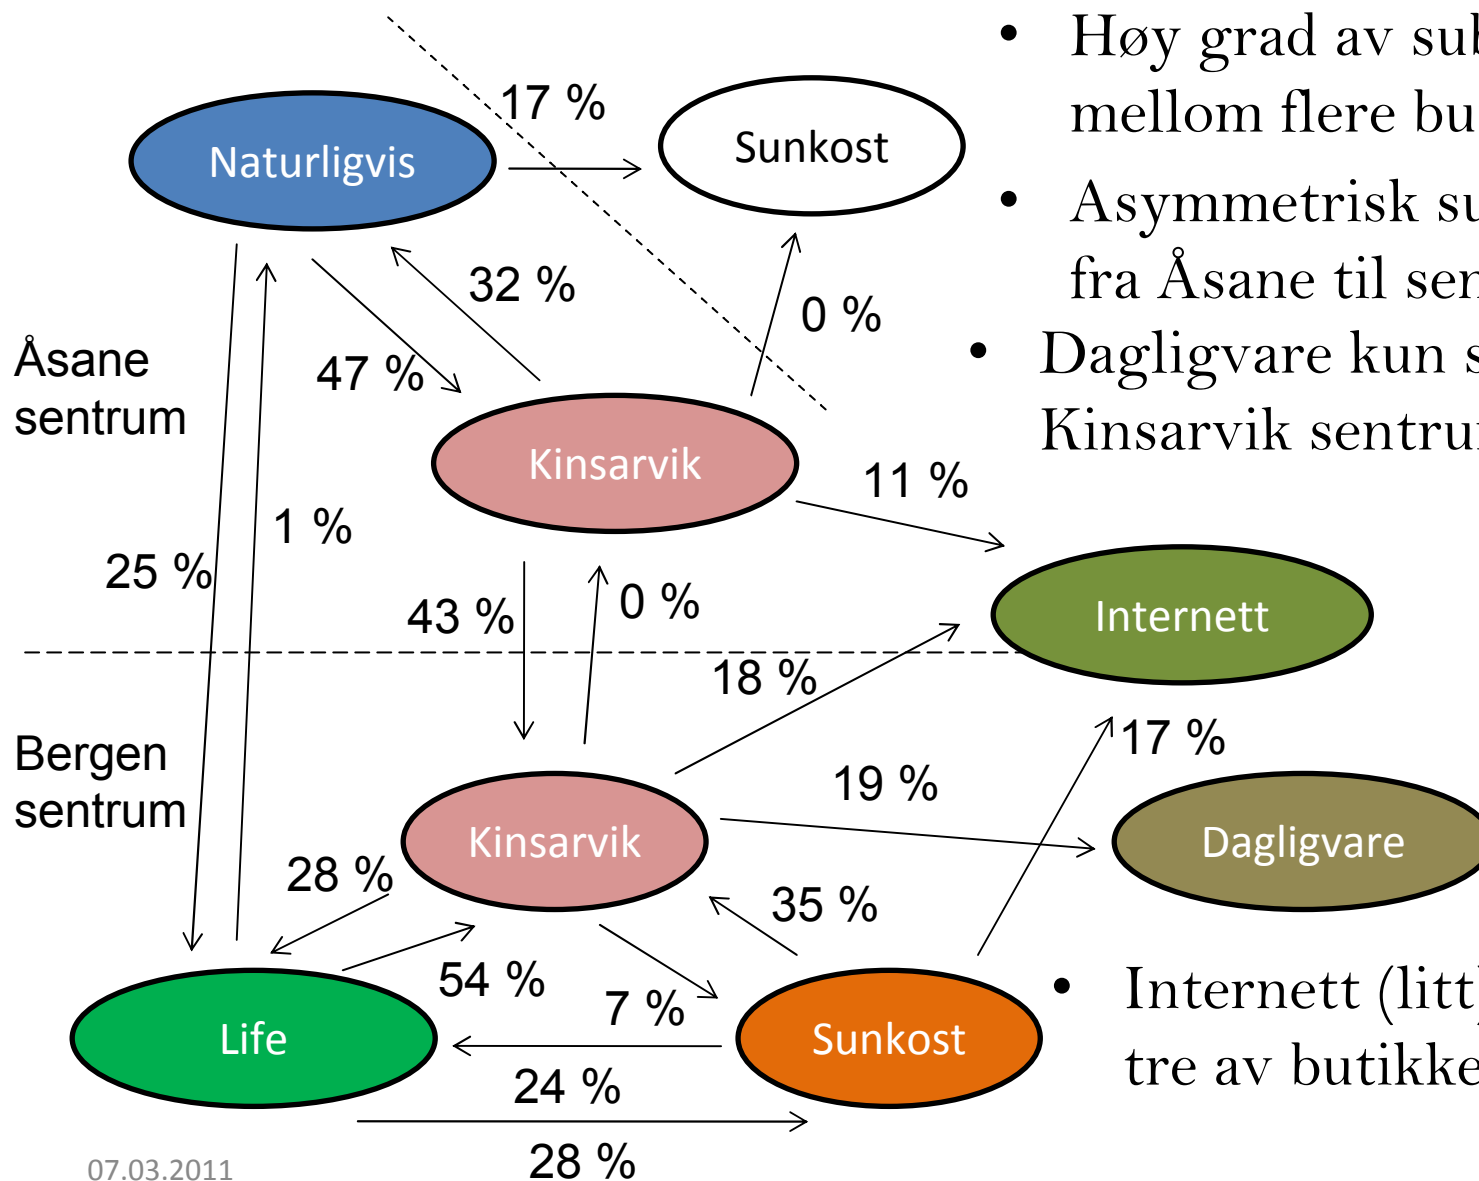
Naturligvis

17 %

Sunkost

32 %

0 %

47 %

Åsane sentrum

Kinsarvik

11 %

1 %

25 %

43 %

0 %

Internett

18 %

Bergen sentrum

17 %

19 %

Kinsarvik

Dagligvare

28 %

35 %

54 %

7 %

Life

Sunkost

24 %

28 %

07.03.2011

• Høy grad av sub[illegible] mellom flere bu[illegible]

• Asymmetrisk su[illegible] fra Åsane til sen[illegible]

• Dagligvare kun s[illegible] Kinsarvik sentru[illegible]

• Internett (litt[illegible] tre av butikke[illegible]